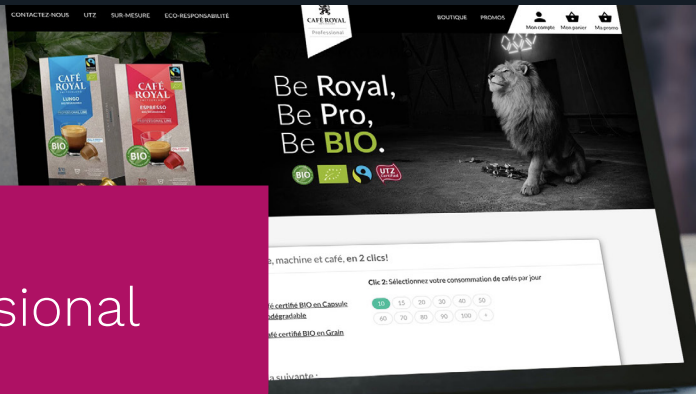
CONTACTEZ-NOUS UTZ SUR-MESURE ECO-RESPONSABILITÉ

CAFÉ ROYAL
Professional

BOUTIQUE PROMOS

Mon compte Mon panier Ma promo

CAFÉ ROYAL
LUNGO
BIO

CAFÉ ROYAL
ESPRESSO
BIO

Be Royal,
Be Pro,
Be BIO.

BIO UTZ

sional

e, machine et café, en 2 clics!

Clic 2: Sélectionnez votre consommation de cafés par jour

10 15 20 30 40 50
60 70 80 90 100 +

afé certifié BIO en Capsule odégradable

afé certifié BIO en Grain

a suivante :